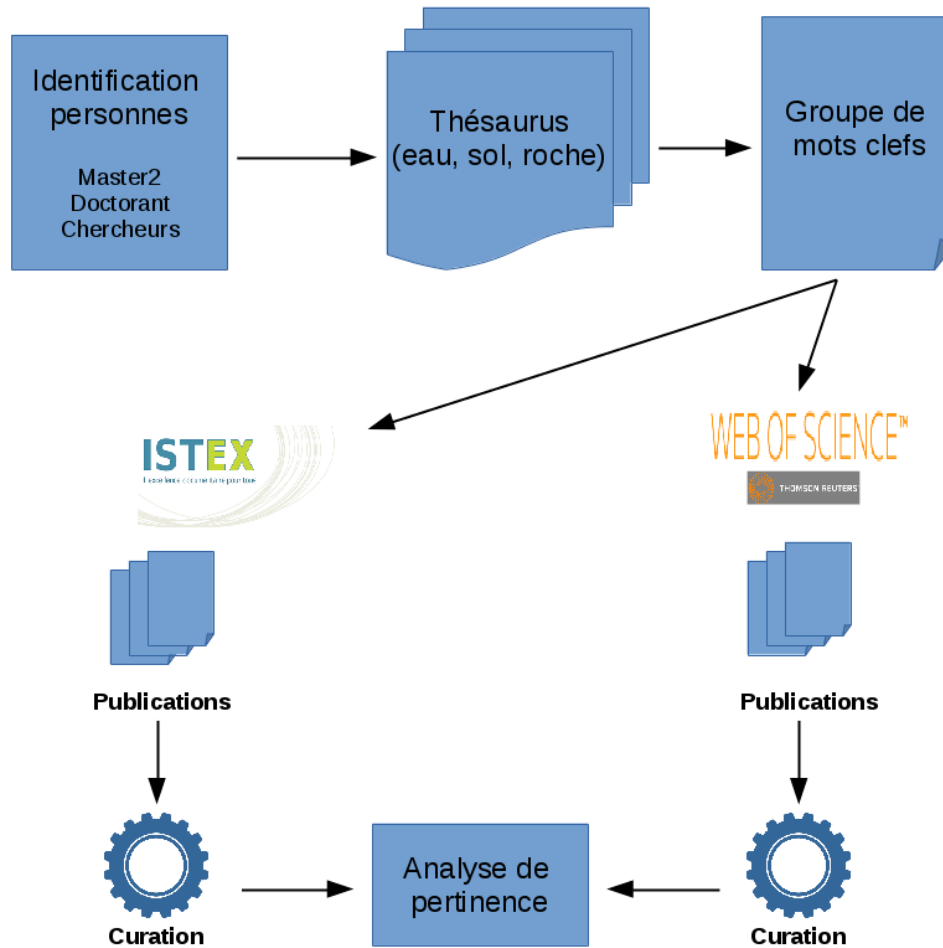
Identification personnes

Master2
Doctorant
Chercheurs

Thésaurus
(eau, sol, roche)

Groupe de mots clefs

ISTEX
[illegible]

WEB OF SCIENCE™
THOMSON REUTERS

Publications

Publications

Curation

Analyse de pertinence

Curation